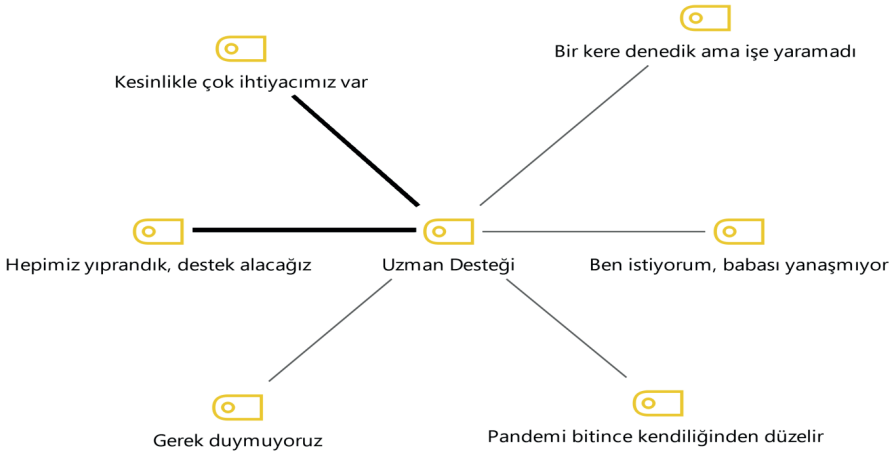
Bir kere denedik ama işe yaramadı

Kesinlikle çok ihtiyacımız var

Hepimiz yıprandık, destek alacağız

Uzman Desteği

Ben istiyorum, babası yanaşmıyor

Gerek duymuyoruz

Pandemi bitince kendiliğinden düzelir